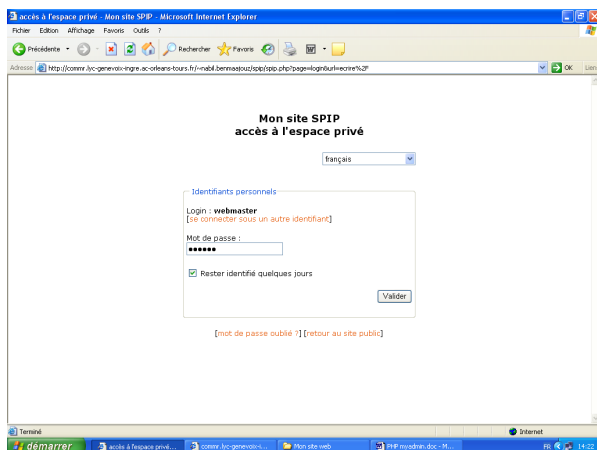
accès à l'espace privé - Mon site SPIP - Microsoft Internet Explorer

Fichier Edition Affichage Favoris Outils ?

Précédente Rechercher Favoris

Adresse http://commr.lyc-genevoix-ingre.ac-orleans-tours.fr/~nabil.benmaajouz/spip/spip.php?page=login&url=ecrire%2F OK Liens

Mon site SPIP
accès à l'espace privé

français

Identifiants personnels

Login : **webmaster**
[se connecter sous un autre identifiant]

Mot de passe :
••••••

Rester identifié quelques jours

Valider

[mot de passe oublié ?] [retour au site public]

Terminé Internet

démarrer accès à l'espace privé... commr.lyc-genevoix-i... Mon site web PHP myadmin.doc - M... FR 14:22